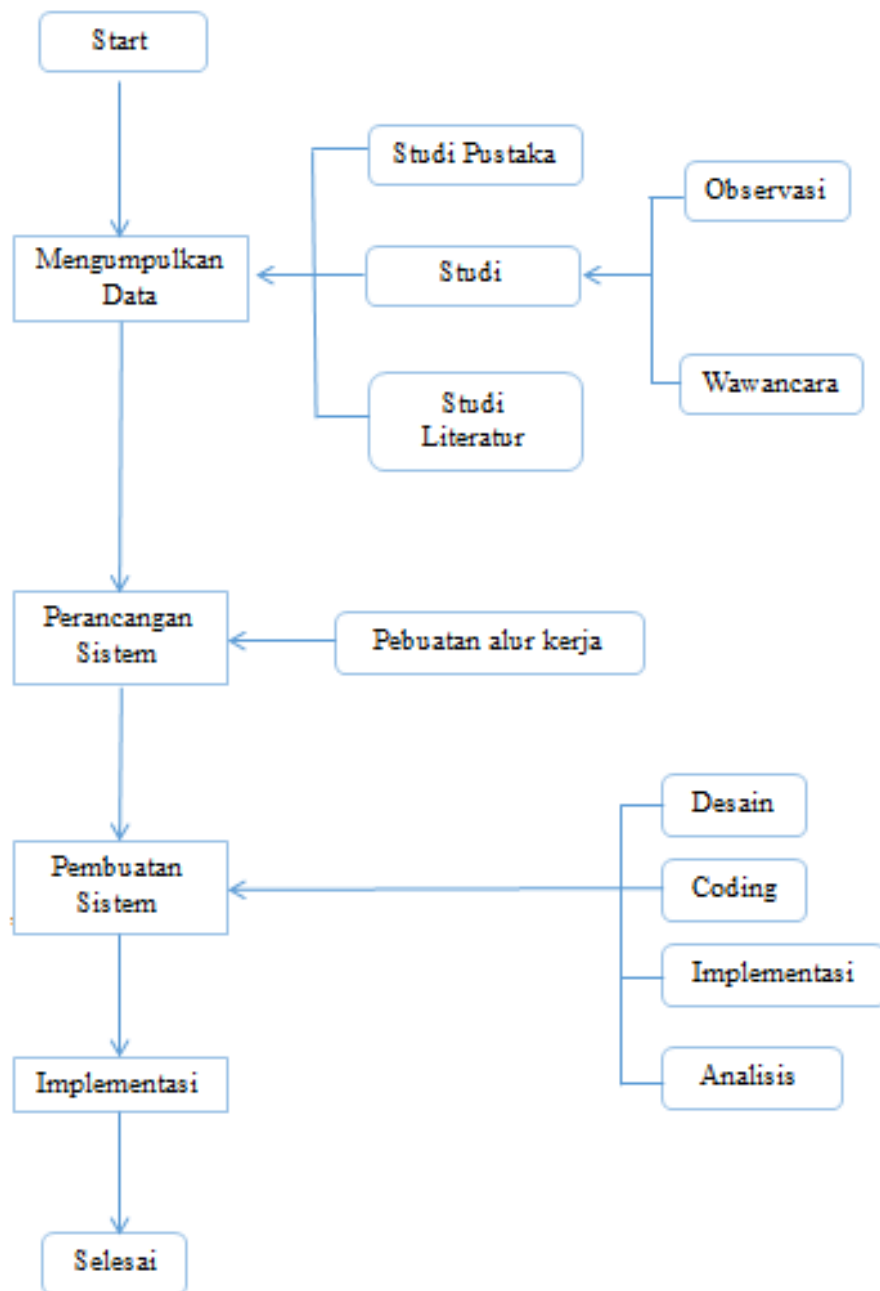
Start

Mengumpulkan Data

Studi Pustaka

Studi

Studi Literatur

Observasi

Wawancara

Perancangan Sistem

Pebuatan alur kerja

Pembuatan Sistem

Desain

Coding

Implementasi

Analisis

Implementasi

Selesai